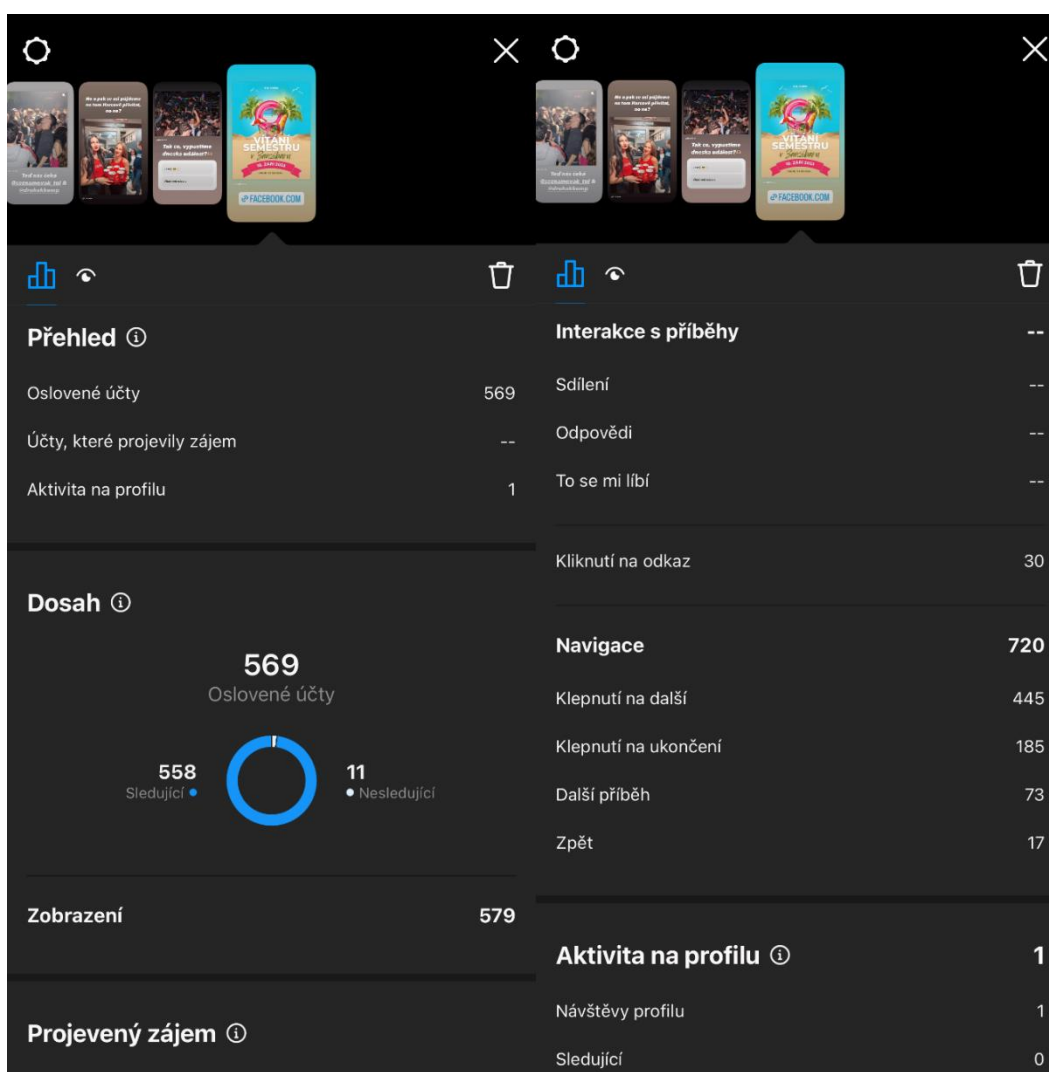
VÍTÁNÍ SEMESTRU
FACEBOOK.COM

Přehled ⓘ

Oslovené účty 569

Účty, které projevily zájem --

Aktivita na profilu 1

Dosah ⓘ

569
Oslovené účty

558
Sledující

11
Nesledující

Zobrazení 579

Projevený zájem ⓘ

VÍTÁNÍ SEMESTRU
FACEBOOK.COM

Interakce s příběhy --

Sdílení --

Odpovědi --

To se mi líbí --

Kliknutí na odkaz 30

Navigace 720

Klepnutí na další 445

Klepnutí na ukončení 185

Další příběh 73

Zpět 17

Aktivita na profilu ⓘ 1

Návštěvy profilu 1

Sledující 0